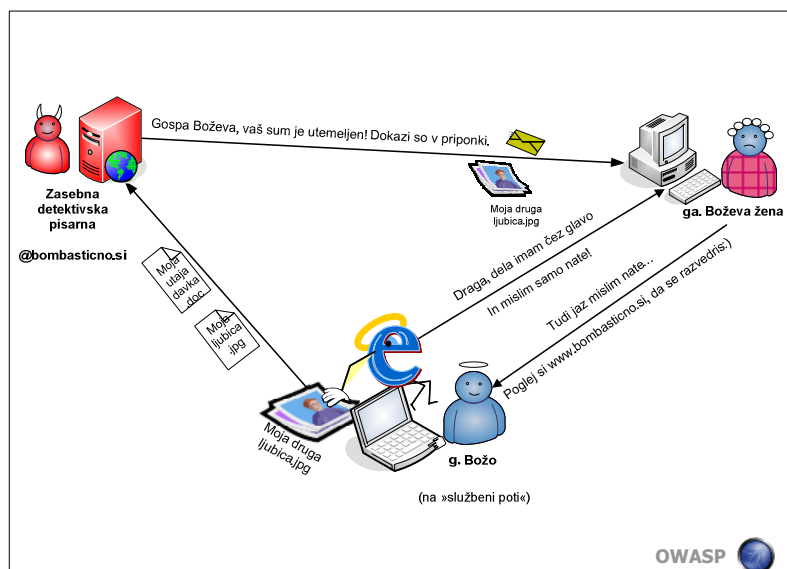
Gospa Boževa, vaš sum je utemeljen! Dokazi so v priponki.

Zasebna detektivska pisarna

@bombasticno.si

Moja druga ljubica.jpg

ga. Boževa žena

Draga, dela imam čez glavo

In mislim samo nate!

Tudi jaz mislim nate...

Poglej si www.bombasticno.si, da se razvedriš:)

Moja utaja davka .doc

Moja ljubica .jpg

Moja druga ljubica.jpg

g. Božo

(na »službeni poti«)

OWASP